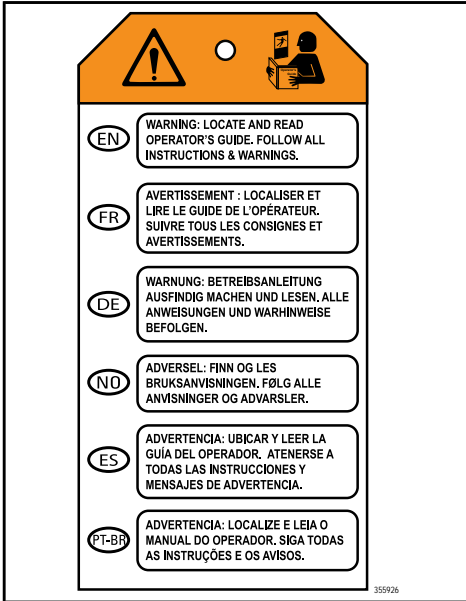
EN
WARNING: LOCATE AND READ OPERATOR'S GUIDE. FOLLOW ALL INSTRUCTIONS & WARNINGS.

FR
AVERTISSEMENT : LOCALISER ET LIRE LE GUIDE DE L'OPÉRATEUR. SUIVRE TOUS LES CONSIGNES ET AVERTISSEMENTS.

DE
WARNUNG: BETREIBSANLEITUNG AUSFINDIG MACHEN UND LESEN. ALLE ANWEISUNGEN UND WARHINWEISE BEFOLGEN.

NO
ADVERSEL: FINN OG LES BRUKSANVISNINGEN. FØLG ALLE ANVISNINGER OG ADVARSLER.

ES
ADVERTENCIA: UBICAR Y LEER LA GUÍA DEL OPERADOR. ATENERSE A TODAS LAS INSTRUCCIONES Y MENSAJES DE ADVERTENCIA.

PT-BR
ADVERTENCIA: LOCALIZE E LEIA O MANUAL DO OPERADOR. SIGA TODAS AS INSTRUÇÕES E OS AVISOS.

355926